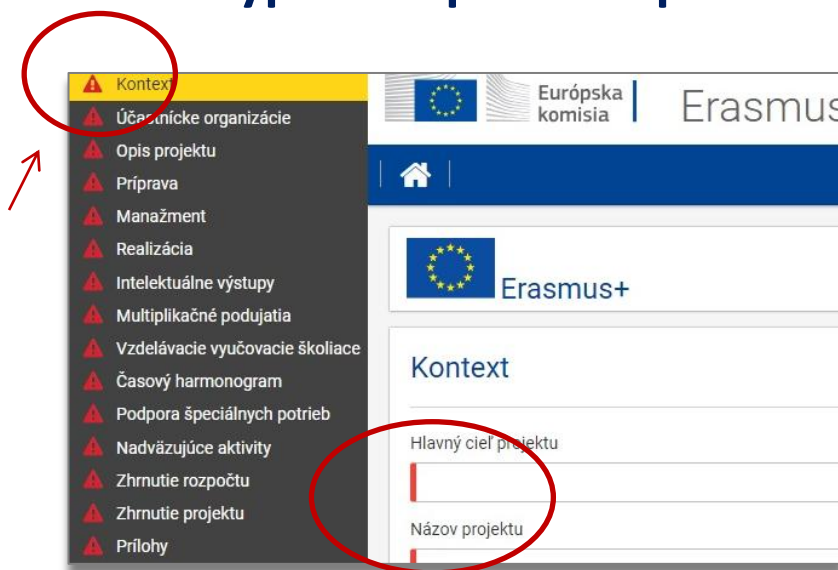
Kontext
Účastnícke organizácie
Opis projektu
Príprava
Manažment
Realizácia
Intelektuálne výstupy
Multiplikačné podujatia
Vzdelávacie vyučovacie školiace
Časový harmonogram
Podpora špeciálnych potrieb
Nadväzujúce aktivity
Zhrnutie rozpočtu
Zhrnutie projektu
Prílohy

Európska komisia

Erasmus

Erasmus+

Kontext

Hlavný cieľ projektu

Názov projektu